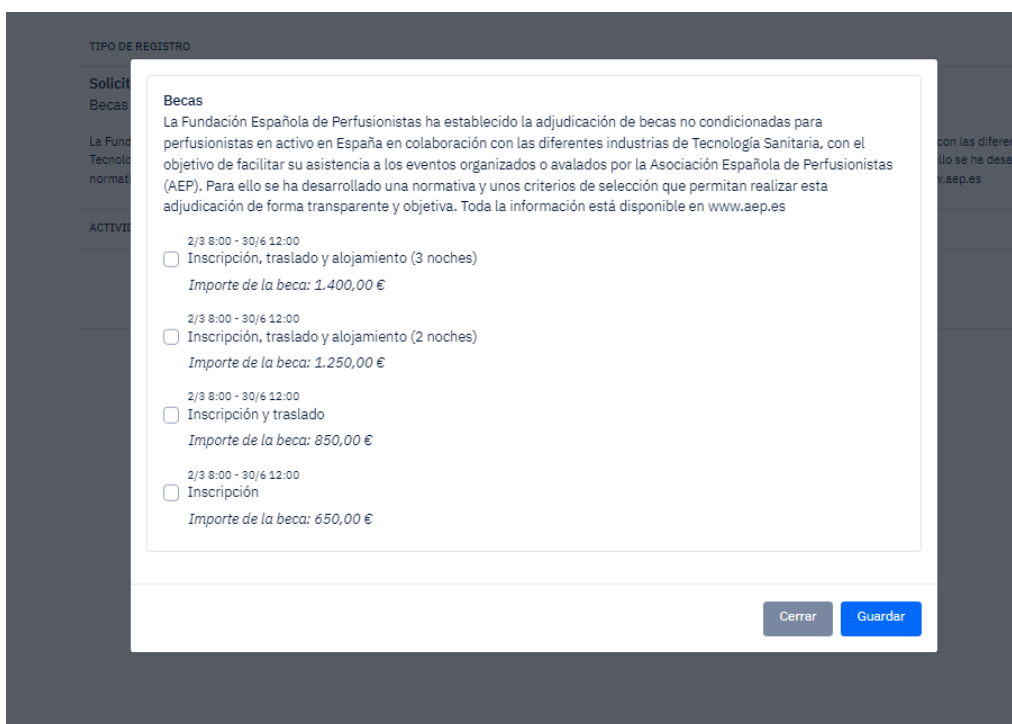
TIPO DE REGISTRO

Solicit
Becas

La Fund
Tecnol
normat

con las difere
llo se ha desa
v.aep.es

ACTIVI

Becas
La Fundación Española de Perfusionistas ha establecido la adjudicación de becas no condicionadas para perfusionistas en activo en España en colaboración con las diferentes industrias de Tecnología Sanitaria, con el objetivo de facilitar su asistencia a los eventos organizados o avalados por la Asociación Española de Perfusionistas (AEP). Para ello se ha desarrollado una normativa y unos criterios de selección que permitan realizar esta adjudicación de forma transparente y objetiva. Toda la información está disponible en www.aep.es

2/3 8:00 - 30/6 12:00
Inscripción, traslado y alojamiento (3 noches)
Importe de la beca: 1.400,00 €

2/3 8:00 - 30/6 12:00
Inscripción, traslado y alojamiento (2 noches)
Importe de la beca: 1.250,00 €

2/3 8:00 - 30/6 12:00
Inscripción y traslado
Importe de la beca: 850,00 €

2/3 8:00 - 30/6 12:00
Inscripción
Importe de la beca: 650,00 €

Cerrar
Guardar